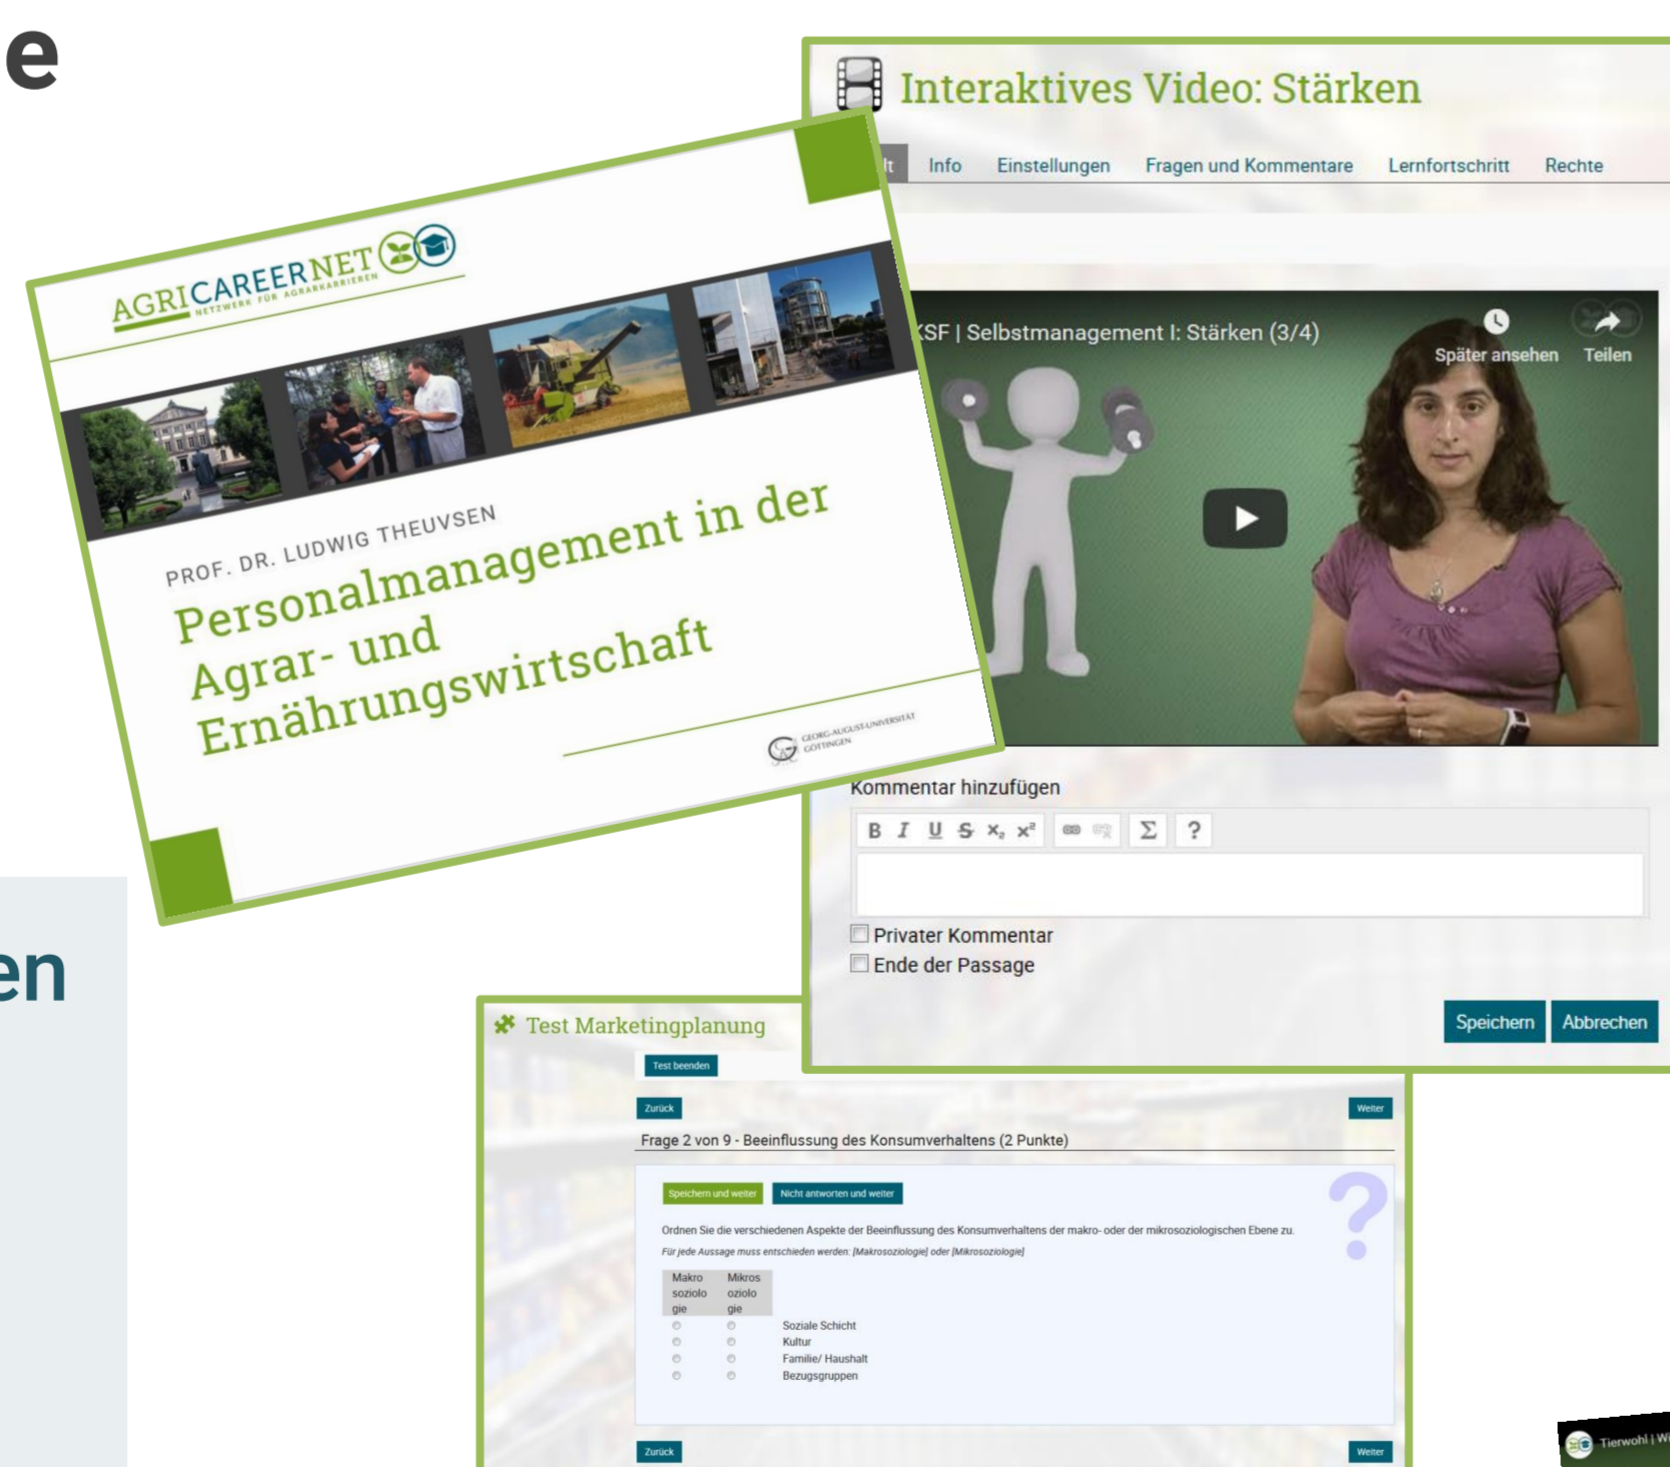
e

en

Interaktives Video: Stärken

lt Info Einstellungen Fragen und Kommentare Lernfortschritt Rechte

KSF | Selbstmanagement I: Stärken (3/4)

Später ansehen Teilen

Kommentar hinzufügen

B I U S $x_2$ $x^2$ Σ ?

Privater Kommentar

Ende der Passage

Speichern Abbrechen

AGRICAREERNET
NETZWERK FÜR AGRARKARRIEREN

PROF. DR. LUDWIG THEUVSEN

Personalmanagement in der Agrar- und Ernährungswirtschaft

GEORG-AUGUST-UNIVERSITÄT GÖTTINGEN

Test Marketingplanung

Test beenden

Zurück

Weiter

Frage 2 von 9 - Beeinflussung des Konsumverhaltens (2 Punkte)

Speichern und weiter

Nicht antworten und weiter

Ordnen Sie die verschiedenen Aspekte der Beeinflussung des Konsumverhaltens der makro- oder der mikrosoziologischen Ebene zu.

Für jede Aussage muss entschieden werden: [Makrosoziologie] oder [Mikrosoziologie]

| Makrosoziologie | Mikrosoziologie | |
|---|---|---|
| ○ | ○ | Soziale Schicht |
| ○ | ○ | Kultur |
| ○ | ○ | Familie/ Haushalt |
| ○ | ○ | Bezugsgruppen |

Zurück

Weiter

Tierwohl | Wi